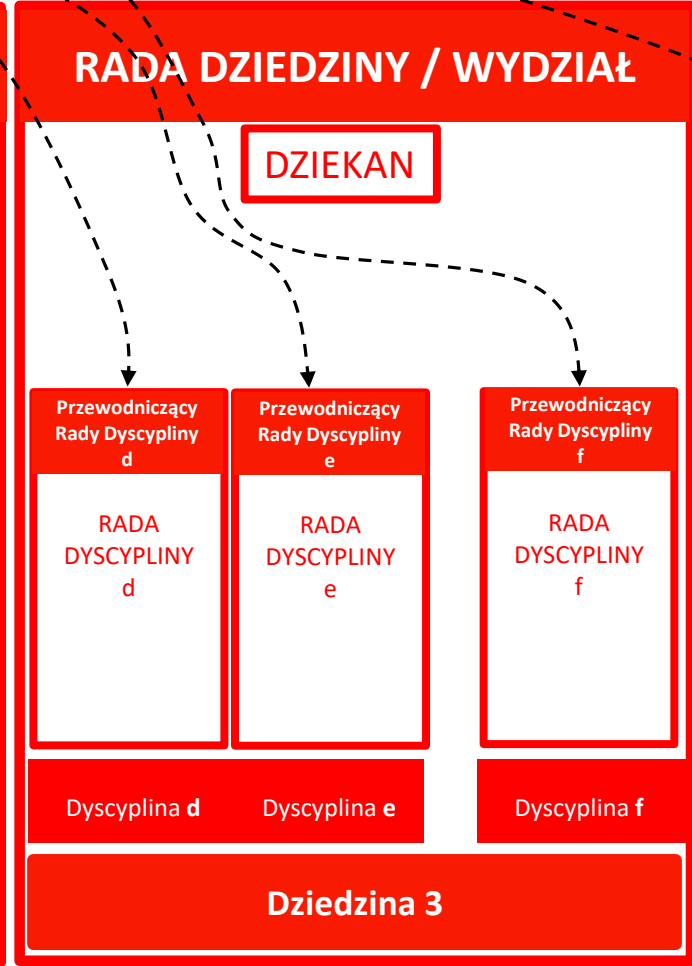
RADA DZIEDZINY / WYDZIAŁ

DZIEKAN

Przewodniczący Rady Dyscypliny d

RADA DYSCYPLINY d

Przewodniczący Rady Dyscypliny e

RADA DYSCYPLINY e

Przewodniczący Rady Dyscypliny f

RADA DYSCYPLINY f

Dyscyplina **d**

Dyscyplina **e**

Dyscyplina **f**

Dziedzina 3